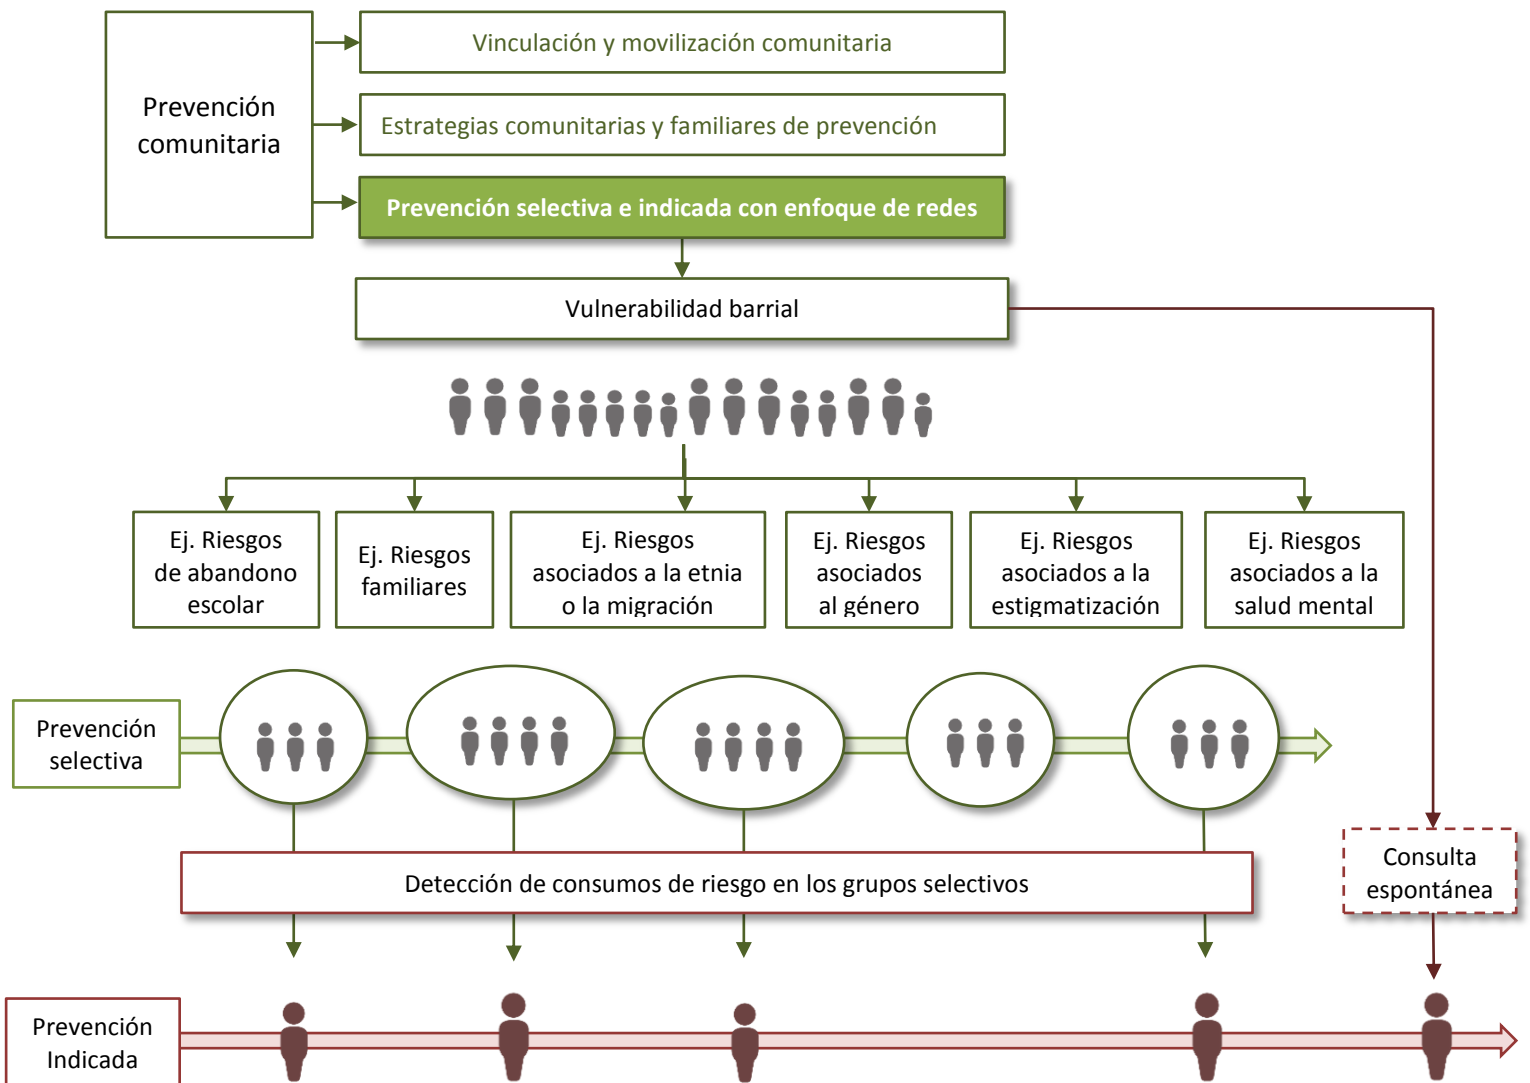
Prevención comunitaria

Vinculación y movilización comunitaria

Estrategias comunitarias y familiares de prevención

Prevención selectiva e indicada con enfoque de redes

Vulnerabilidad barrial

Ej. Riesgos de abandono escolar

Ej. Riesgos familiares

Ej. Riesgos asociados a la etnia o la migración

Ej. Riesgos asociados al género

Ej. Riesgos asociados a la estigmatización

Ej. Riesgos asociados a la salud mental

Prevención selectiva

Detección de consumos de riesgo en los grupos selectivos

Consulta espontánea

Prevención Indicada